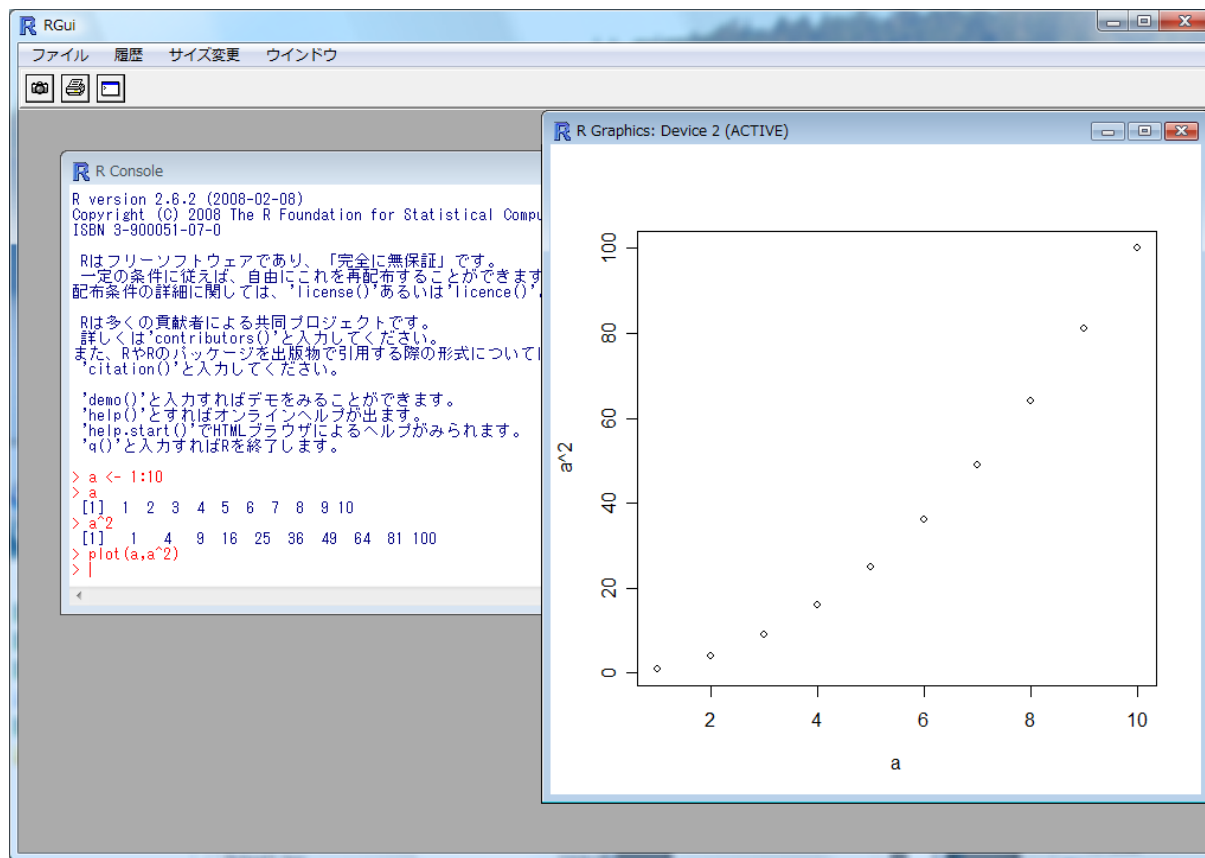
RGui
ファイル 履歴 サイズ変更 ウインドウ

R Graphics: Device 2 (ACTIVE)

R Console
R version 2.6.2 (2008-02-08)
Copyright (C) 2008 The R Foundation for Statistical Compu
ISBN 3-900051-07-0

Rはフリーソフトウェアであり、「完全に無保証」です。
一定の条件に従えば、自由にこれを再配布することができます
配布条件の詳細に関しては、'license()'あるいは'licence()'

Rは多くの貢献者による共同プロジェクトです。
詳しくは'contributors()'と入力してください。
また、RやRのパッケージを出版物で引用する際の形式について
'citation()'と入力してください。

'demo()'と入力すればデモをみることができます。
'help()'とすればオンラインヘルプが出ます。
'help.start()'でHTMLブラウザによるヘルプがみられます。
'q()'と入力すればRを終了します。

> a <- 1:10
> a
[1] 1 2 3 4 5 6 7 8 9 10
> a^2
[1] 1 4 9 16 25 36 49 64 81 100
> plot(a,a^2)
> |

100
80
60
40
20
0
a^2
2
4
6
8
10
a